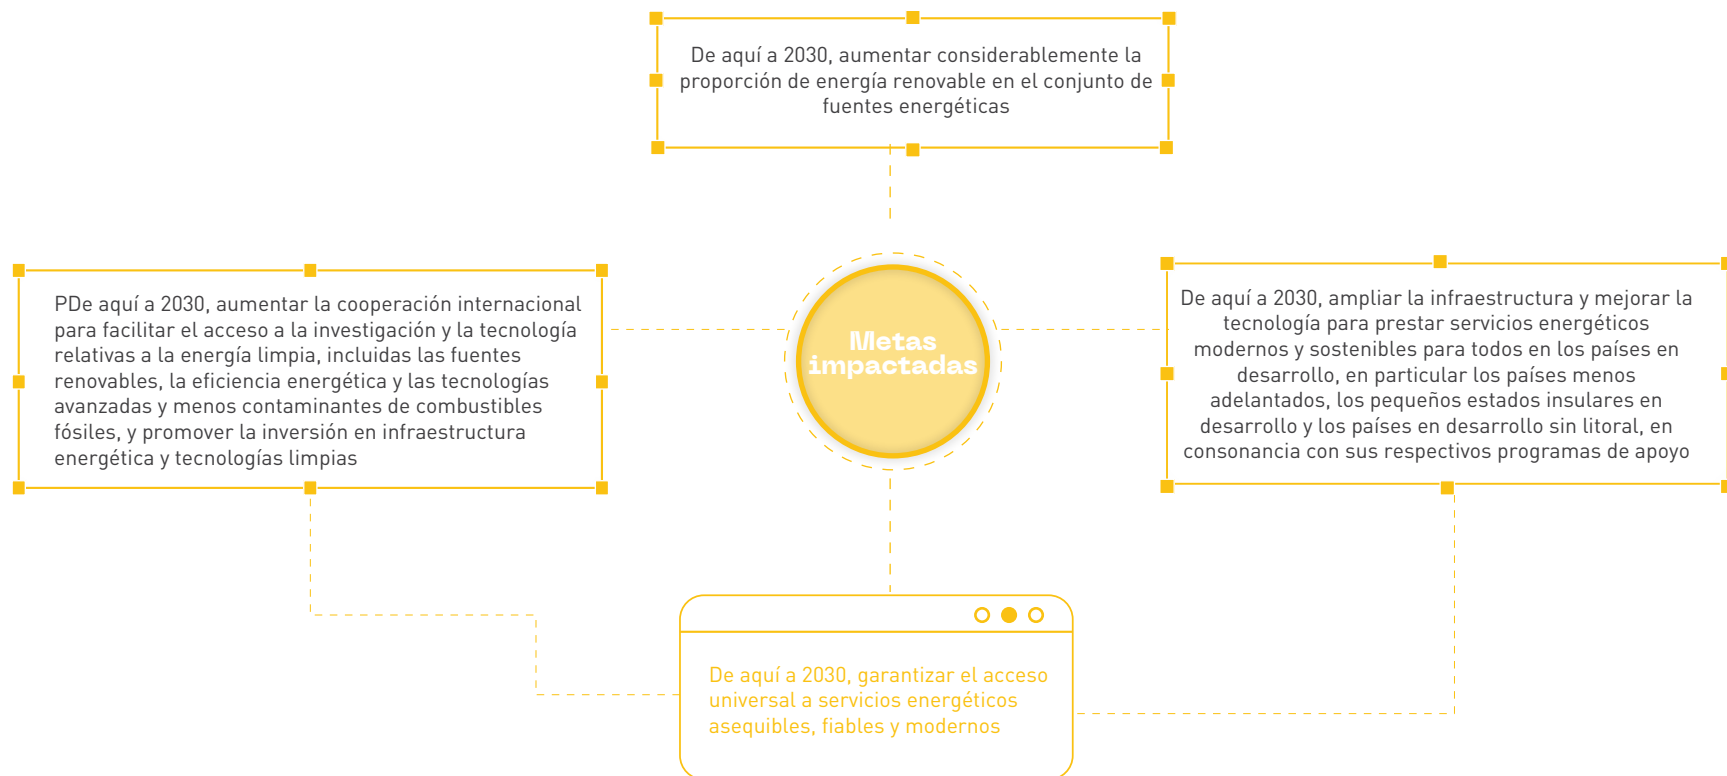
De aquí a 2030, aumentar considerablemente la proporción de energía renovable en el conjunto de fuentes energéticas

PDe aquí a 2030, aumentar la cooperación internacional para facilitar el acceso a la investigación y la tecnología relativas a la energía limpia, incluidas las fuentes renovables, la eficiencia energética y las tecnologías avanzadas y menos contaminantes de combustibles fósiles, y promover la inversión en infraestructura energética y tecnologías limpias

Metas impactadas

De aquí a 2030, ampliar la infraestructura y mejorar la tecnología para prestar servicios energéticos modernos y sostenibles para todos en los países en desarrollo, en particular los países menos adelantados, los pequeños estados insulares en desarrollo y los países en desarrollo sin litoral, en consonancia con sus respectivos programas de apoyo

De aquí a 2030, garantizar el acceso universal a servicios energéticos asequibles, fiables y modernos